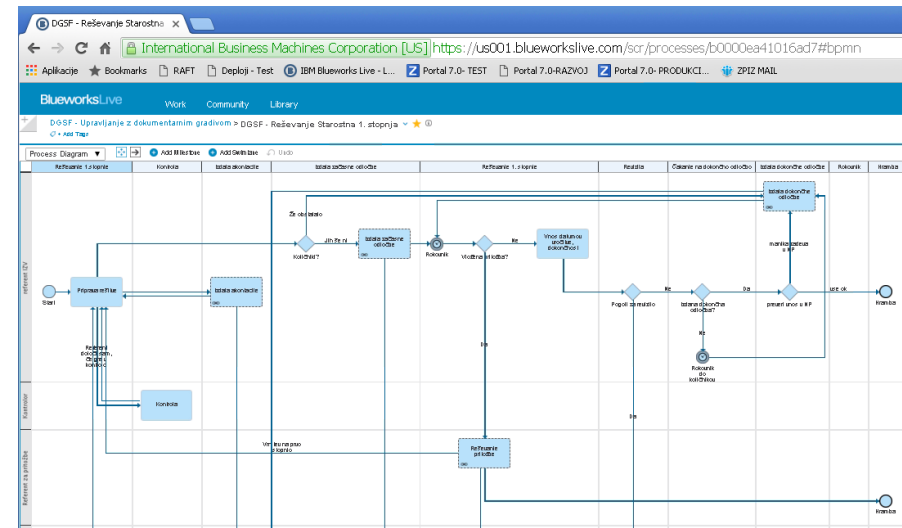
DGSF - Reševanje Starostna

International Business Machines Corporation [US] https://us001.blueworkslive.com/scr/processes/b0000ea41016ad7#bpmn

Aplikacije Bookmarks RAFT Deploji - Test IBM Blueworks Live - L... Portal 7.0- TEST Portal 7.0-RAZVOJ Portal 7.0- PRODUKCI... ZPIZ MAIL

BlueworksLive Work Community Library

DGSF - Upravljanje z dokumentarnim gradivom > DGSF - Reševanje Starostna 1. stopnja

+ Add Tags

Process Diagram Add Milestone Add Swimlane Undo

| Reševanje 1. stopnje | Kontrola | Izdaja akontacije | Izdaja začasne odločbe | Reševanje 1. stopnje | Realizija | Čakanje na dokončno odločbo | Izdaja dokončne odločbe | Rokovnik | Konec |
|---|---|---|---|---|---|---|---|---|---|

referent IZV

Kontrolor

Referent za priloge

Start

Pripravi in Rikaz

Izdaja akontacije

Že obstajalo

Količnik?

Jih še ni

Izdaja začasne odločbe

Rokovnik

Vložena priloga?

Ne

Vnos datumov vročitve, dokončnosti

Izdaja dokončne odločbe

manjka zasteva s KP

Pogoji za realizo

Izdana dokončna odločba?

Da

prenos vnos s KP

Vse ok

Konec

Ne

Rokovnik do količnika

Rešujem dokončno, čaka na kontrolo

Kontrola

Da

Da

Vrni in napravi 1. stopnje

Reševanje priloge

Konec